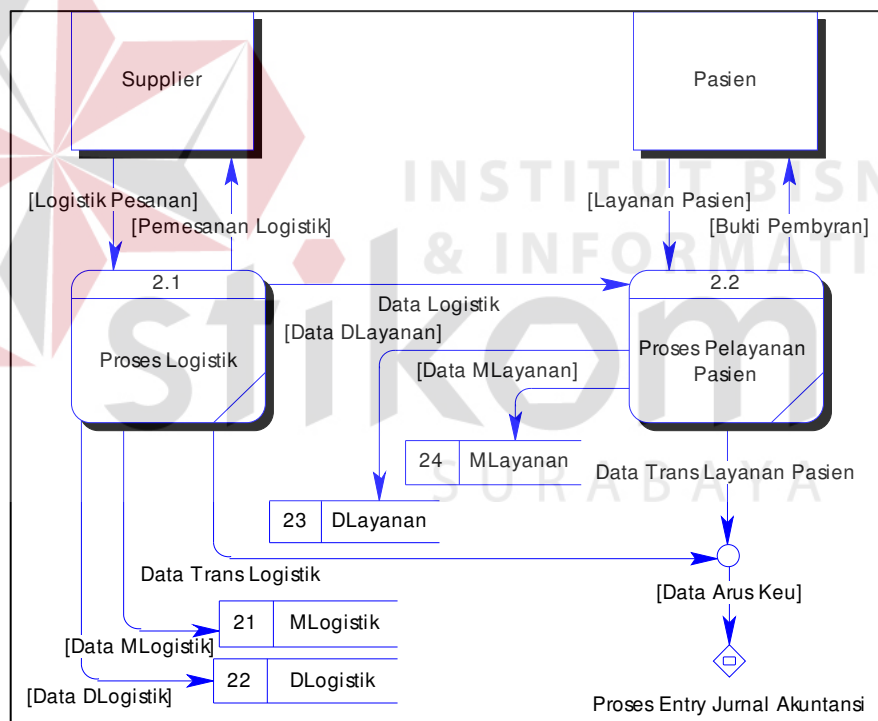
Supplier

Pasien

INSTITUT BISN & INFORMATI

stikom

SURABAYA

[Logistik Pesanan]

[Pemesanan Logistik]

[Layanan Pasien]

[Bukti Pembyran]

2.1

Proses Logistik

Data Logistik

[Data DLayanan]

2.2

Proses Pelayanan Pasien

[Data MLayanan]

24 MLayanan

Data Trans Layanan Pasien

23 DLayanan

Data Trans Logistik

[Data Arus Keu]

21 MLogistik

[Data MLogistik]

22 DLogistik

[Data DLogistik]

Proses Entry Jurnal Akuntansi